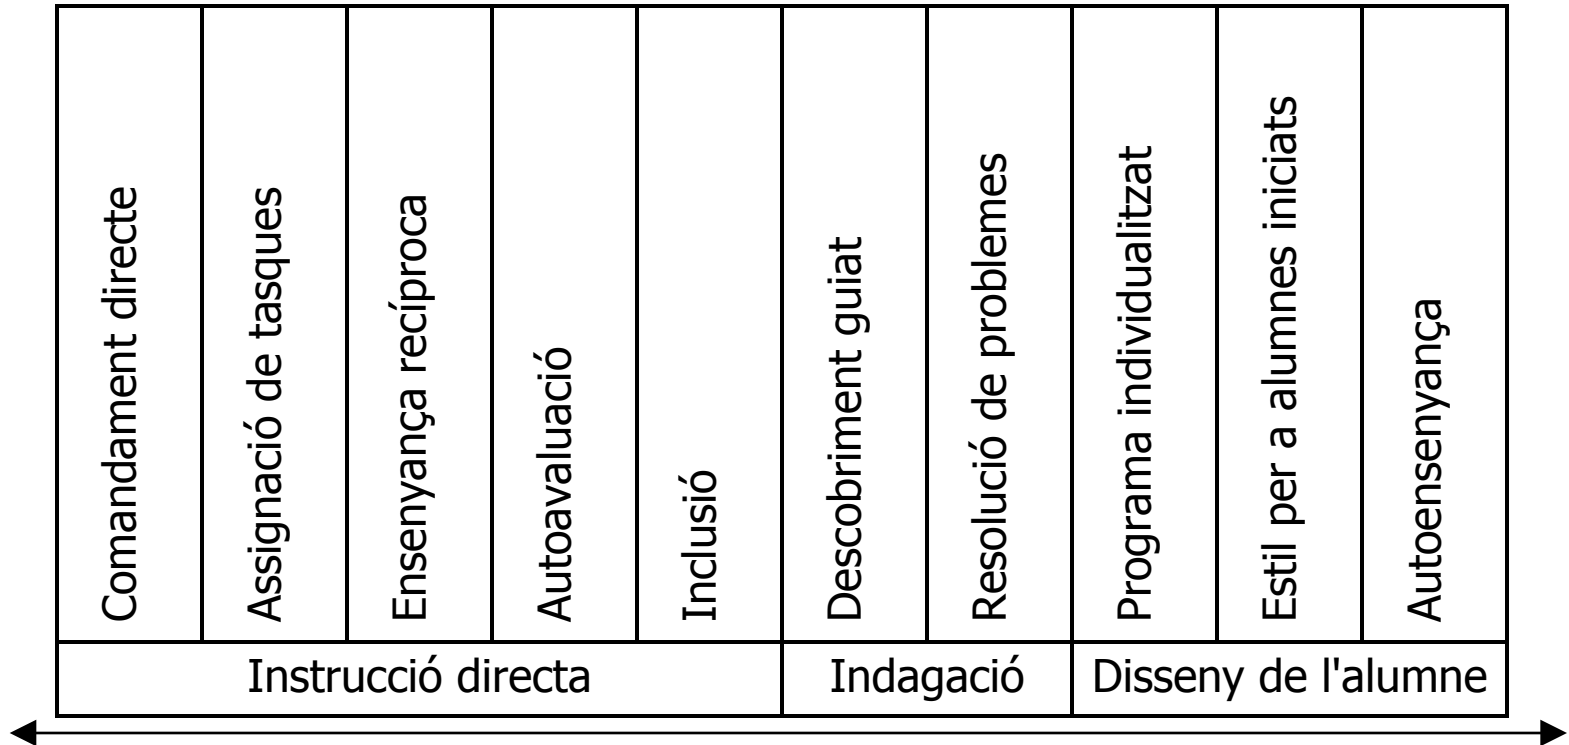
| Comandament directe | Assignació de tasques | Ensenyança recíproca | Autoavaluació | Inclusió | Descobriment guiat | Resolució de problemes | Programa individualitzat | Estil per a alumnes iniciats | Autoensenyança |
|---|---|---|---|---|---|---|---|---|---|
| Instrucció directa | | | | | Indagació | | Disseny de l'alumne | | |